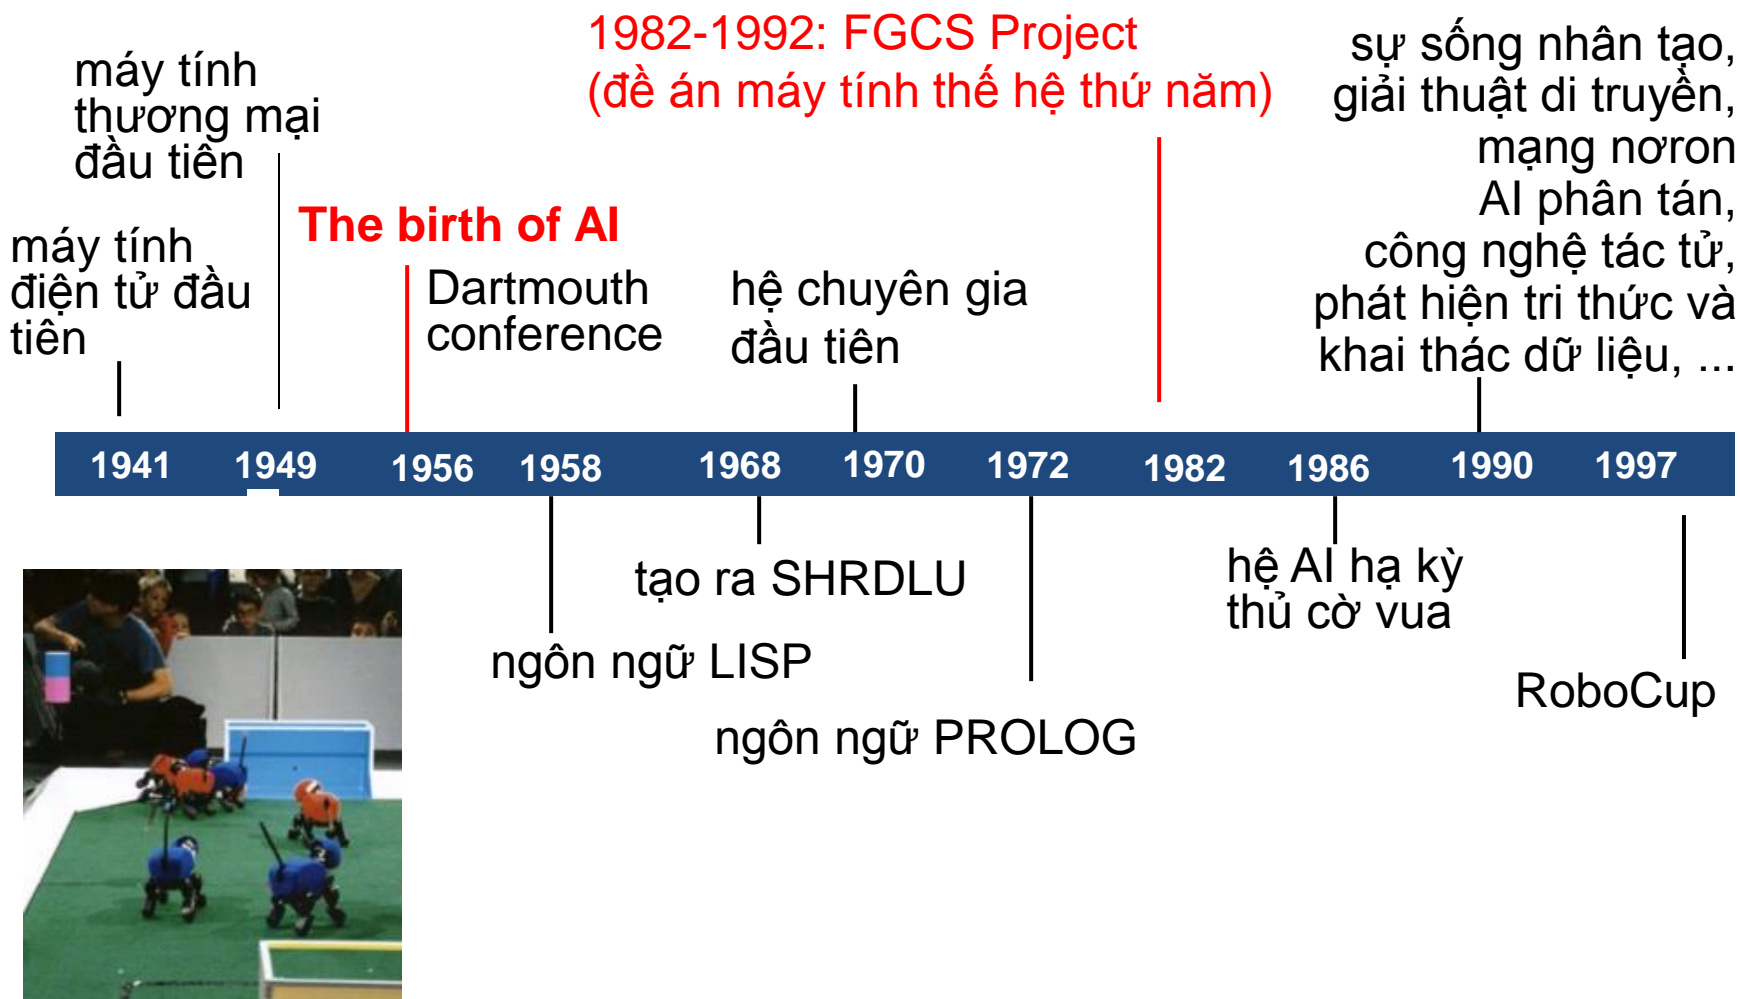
1982-1992: FGCS Project
(đề án máy tính thế hệ thứ năm)

máy tính thương mại đầu tiên

sự sống nhân tạo, giải thuật di truyền, mạng nơron
AI phân tán, công nghệ tác tử, phát hiện tri thức và khai thác dữ liệu, ...

máy tính điện tử đầu tiên

The birth of AI

Dartmouth conference

hệ chuyên gia đầu tiên

1941 1949 1956 1958 1968 1970 1972 1982 1986 1990 1997

tạo ra SHRDLU

hệ AI hạ kỳ thủ cờ vua

ngôn ngữ LISP

RoboCup

ngôn ngữ PROLOG